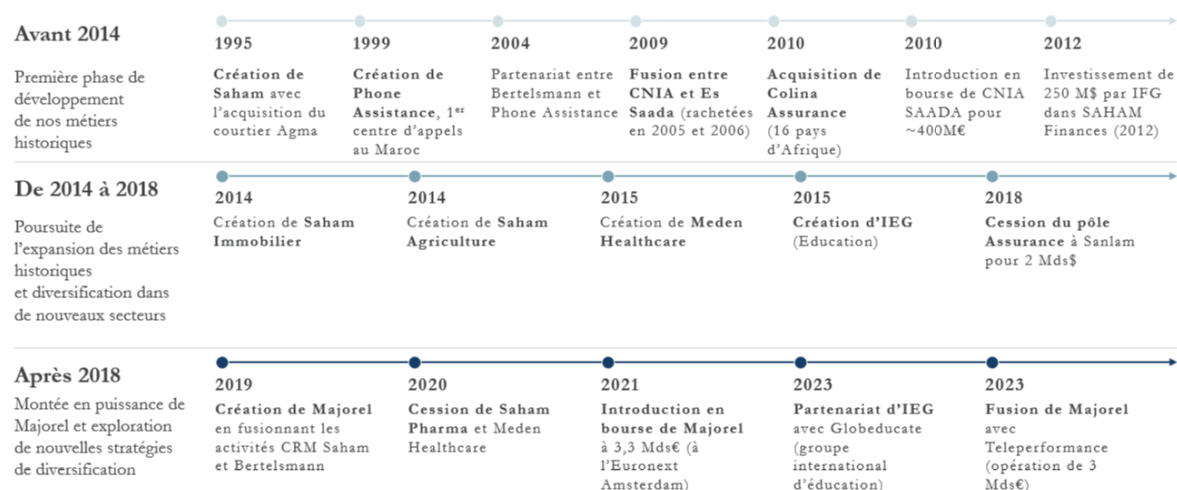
Avant 2014

Première phase de développement de nos métiers historiques

1995

Création de Saham avec l'acquisition du courtier Agma

1999

Création de Phone Assistance, $1^{er}$ centre d'appels au Maroc

2004

Partenariat entre Bertelsmann et Phone Assistance

2009

Fusion entre CNIA et Es Saada (rachetées en 2005 et 2006)

2010

Acquisition de Colina Assurance (16 pays d'Afrique)

2010

Introduction en bourse de CNIA SAADA pour ~400M€

2012

Investissement de 250 M$ par IFG dans SAHAM Finances (2012)

De 2014 à 2018

Poursuite de l'expansion des métiers historiques et diversification dans de nouveaux secteurs

2014

Création de Saham Immobilier

2014

Création de Saham Agriculture

2015

Création de Meden Healthcare

2015

Création d'IEG (Education)

2018

Cession du pôle Assurance à Sanlam pour 2 Mds$

Après 2018

Montée en puissance de Majorel et exploration de nouvelles stratégies de diversification

2019

Création de Majorel en fusionnant les activités CRM Saham et Bertelsmann

2020

Cession de Saham Pharma et Meden Healthcare

2021

Introduction en bourse de Majorel à 3,3 Mds€ (à l'Euronext Amsterdam)

2023

Partenariat d'IEG avec Globeducate (groupe international d'éducation)

2023

Fusion de Majorel avec Teleperformance (opération de 3 Mds€)